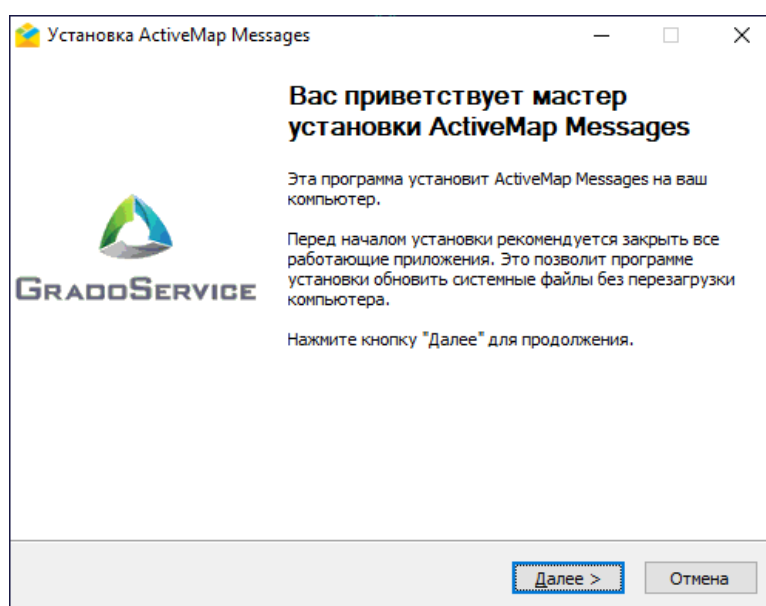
Установка ActiveMap Messages

GradoService

Вас приветствует мастер установки ActiveMap Messages

Эта программа установит ActiveMap Messages на ваш компьютер.

Перед началом установки рекомендуется закрыть все работающие приложения. Это позволит программе установки обновить системные файлы без перезагрузки компьютера.

Нажмите кнопку "Далее" для продолжения.

Далее >
Отмена